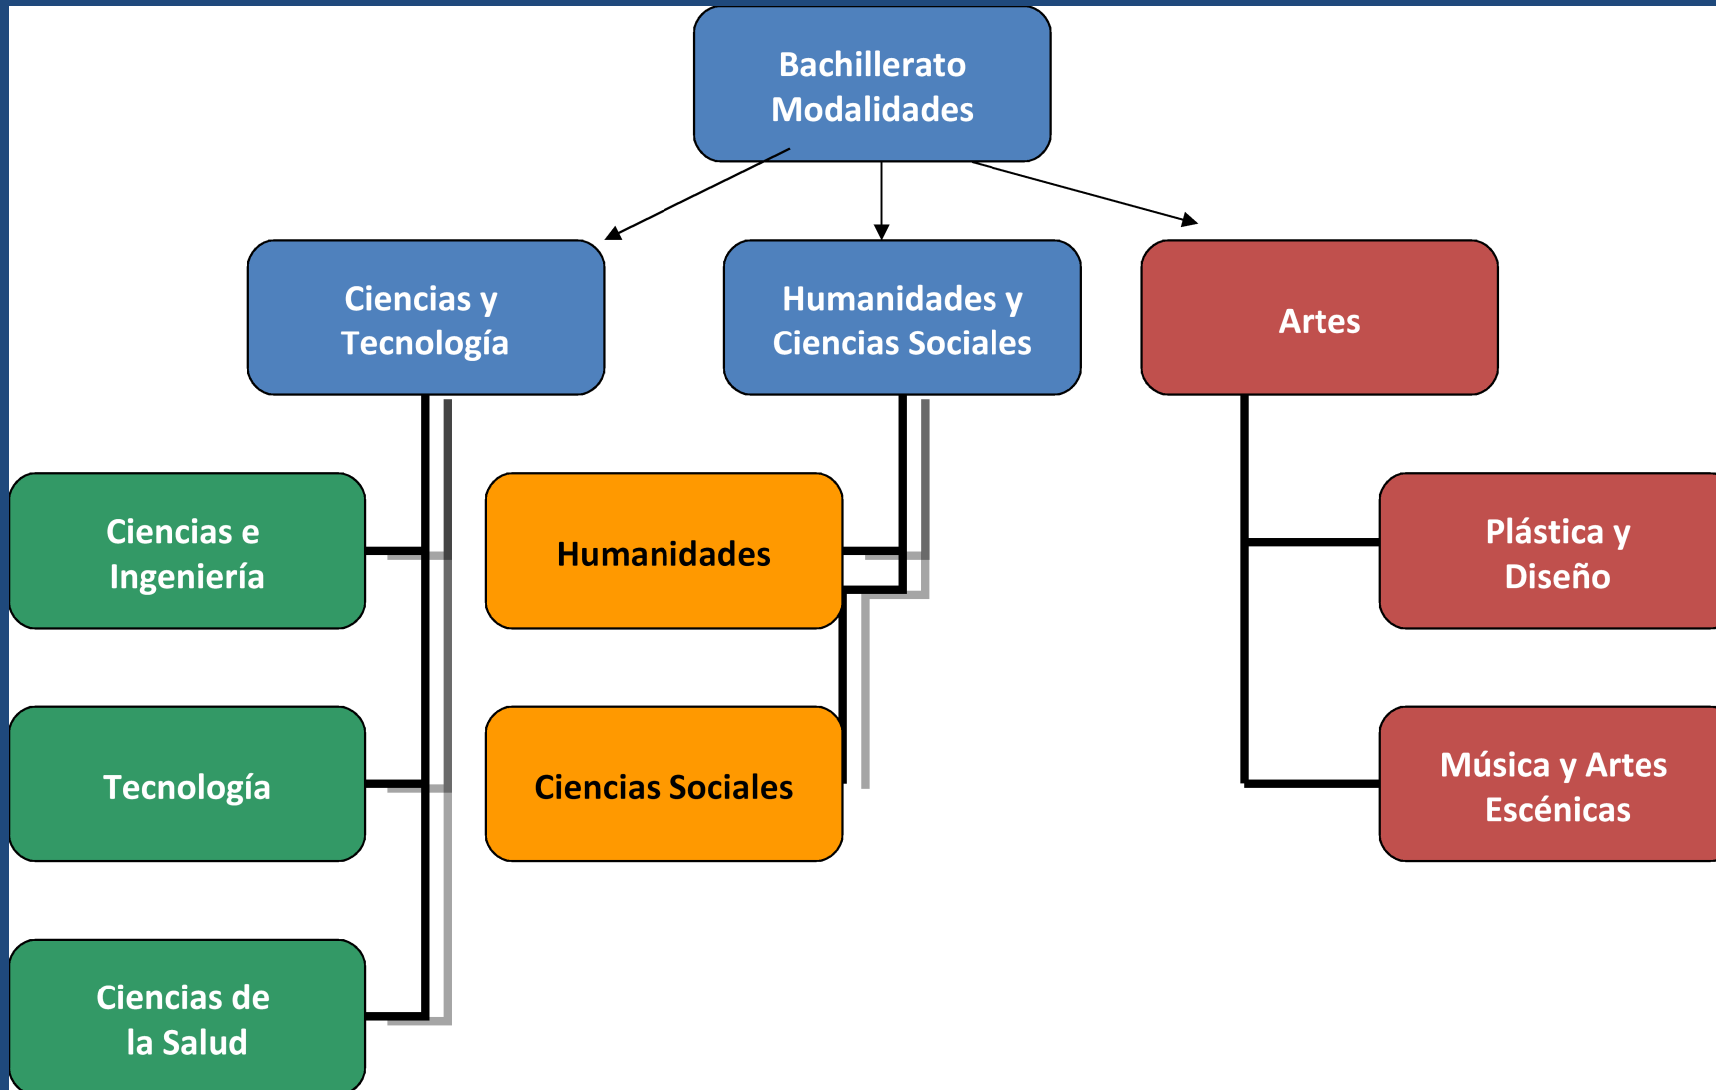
Bachillerato Modalidades

Ciencias y Tecnología

Humanidades y Ciencias Sociales

Artes

Ciencias e Ingeniería

Tecnología

Ciencias de la Salud

Humanidades

Ciencias Sociales

Plástica y Diseño

Música y Artes Escénicas